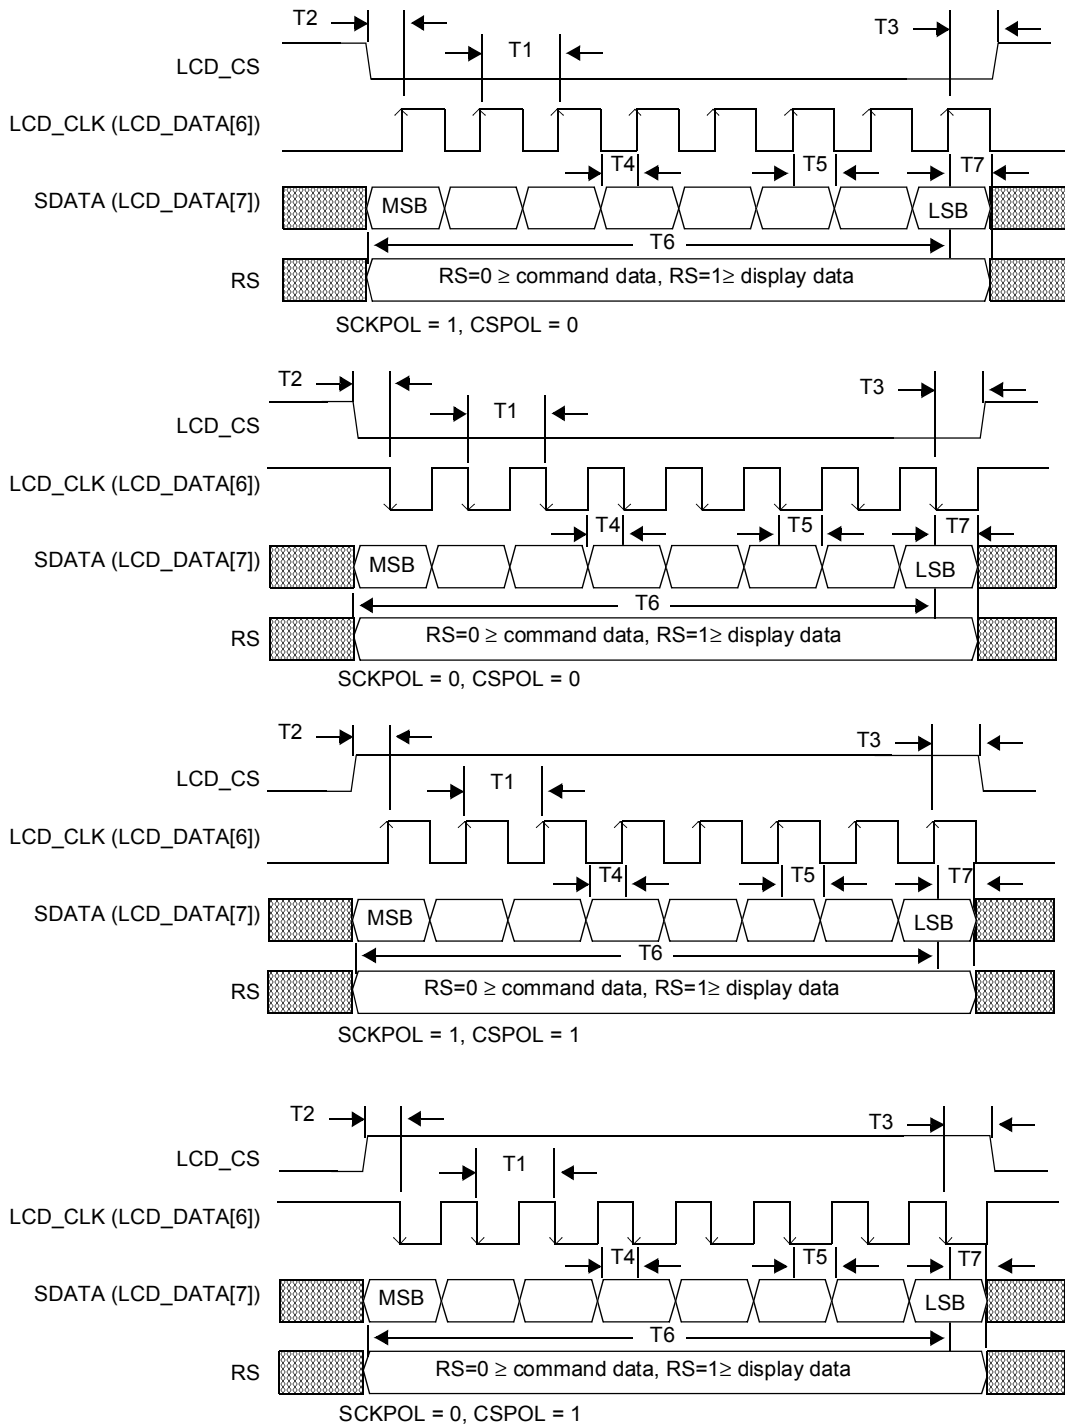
T2 T3
LCD_CS T1
LCD_CLK (LCD_DATA[6])
T4 T5 T7
SDATA (LCD_DATA[7]) MSB LSB
T6
RS RS=0 ≥ command data, RS=1≥ display data
SCKPOL = 1, CSPOL = 0

T2 T3
LCD_CS T1
LCD_CLK (LCD_DATA[6])
T4 T5 T7
SDATA (LCD_DATA[7]) MSB LSB
T6
RS RS=0 ≥ command data, RS=1≥ display data
SCKPOL = 0, CSPOL = 0

T2 T3
LCD_CS T1
LCD_CLK (LCD_DATA[6])
T4 T5 T7
SDATA (LCD_DATA[7]) MSB LSB
T6
RS RS=0 ≥ command data, RS=1≥ display data
SCKPOL = 1, CSPOL = 1

T2 T3
LCD_CS T1
LCD_CLK (LCD_DATA[6])
T4 T5 T7
SDATA (LCD_DATA[7]) MSB LSB
T6
RS RS=0 ≥ command data, RS=1≥ display data
SCKPOL = 0, CSPOL = 1